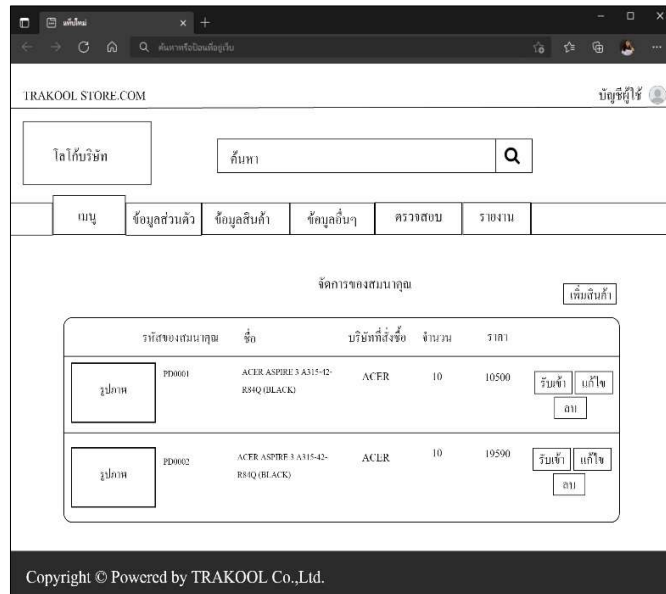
แท็บใหม่

ค้นหาหรือป้อนที่อยู่เว็บ

TRAKOOL STORE.COM

บัญชีผู้ใช้

โลโก้บริษัท

ค้นหา

เมนู
ข้อมูลส่วนตัว
ข้อมูลสินค้า
ข้อมูลอื่นๆ
ตรวจสอบ
รายงาน

จัดการของสมนาคุณ

เพิ่มสินค้า

| | รหัสของสมนาคุณ | ชื่อ | บริษัทที่สั่งซื้อ | จำนวน | ราคา | |
|---|---|---|---|---|---|---|
| รูปภาพ | PD0001 | ACER ASPIRE 3 A315-42-R8IQ (BLACK) | ACER | 10 | 10500 | รับเข้า แก้ไข ลบ |
| รูปภาพ | PD0002 | ACER ASPIRE 3 A315-42-R8IQ (BLACK) | ACER | 10 | 19590 | รับเข้า แก้ไข ลบ |

Copyright © Powered by TRAKOOL Co.,Ltd.